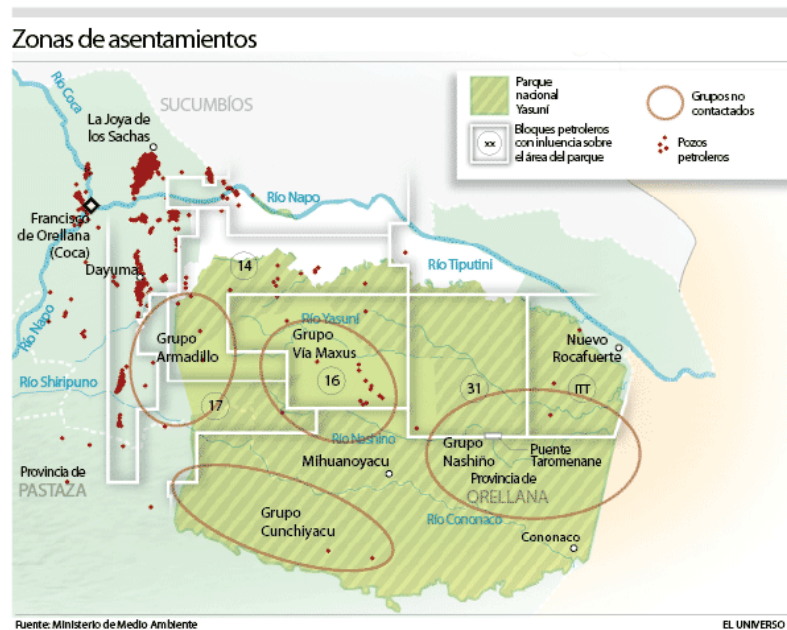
Zonas de asentamientos

Parque nacional Yasuní

Bloques petroleros con inluencia sobre el área del parque

xx

Grupos no contactados

Pozos petroleros

SUCUMBÍOS

Río Coca

La Joya de los Sachas

Río Napo

Francisco de Orellana (Coca)

Dayuma

Río Tiputini

14

Río Napo

Río Yasuní

Grupo Armadillo

Grupo Vía Maxus

16

Nuevo Rocafuerte

Río Shiripuno

31

ITT

17

Río Nashiño

Grupo Nashiño

Puente Taromenane

Mihuanoyacu

Provincia de Orellana

Provincia de PASTAZA

ORELLANA

Grupo Cunchiyacu

Río Cononaco

Cononaco

Fuente: Ministerio de Medio Ambiente

EL UNIVERSO